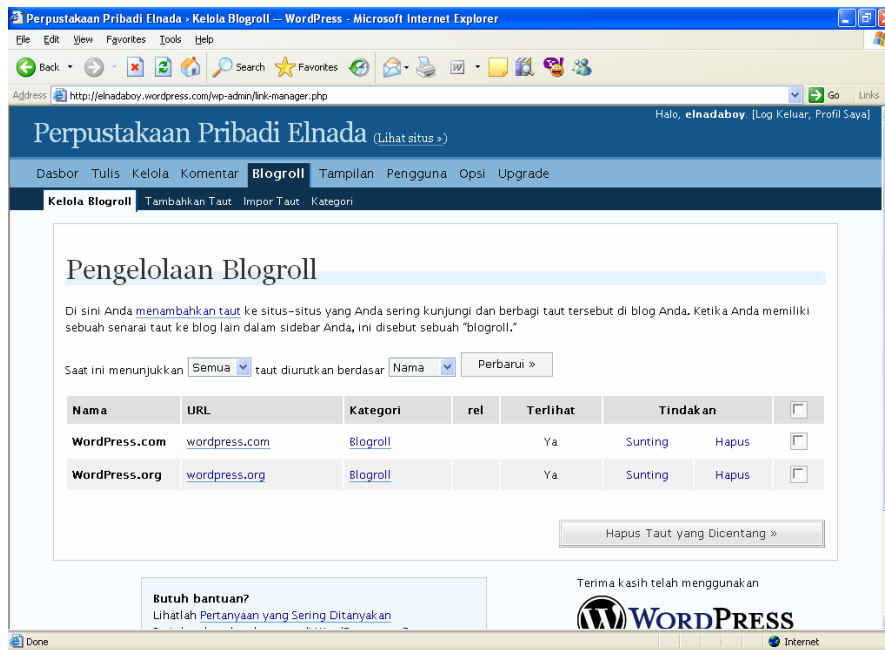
Perpustakaan Pribadi Elnada › Kelola Blogroll — WordPress - Microsoft Internet Explorer

File Edit View Favorites Tools Help

Back Search Favorites

Address http://elnadaboy.wordpress.com/wp-admin/link-manager.php Go Links

Perpustakaan Pribadi Elnada (Lihat situs »)

Halo, elnadaboy. [Log Keluar, Profil Saya]

Dasbor Tulis Kelola Komentar Blogroll Tampilan Pengguna Opsi Upgrade

Kelola Blogroll Tambahkan Taut Impor Taut Kategori

Pengelolaan Blogroll

Di sini Anda menambahkan taut ke situs-situs yang Anda sering kunjungi dan berbagi taut tersebut di blog Anda. Ketika Anda memiliki sebuah senarai taut ke blog lain dalam sidebar Anda, ini disebut sebuah "blogroll."

Saat ini menunjukkan Semua taut diurutkan berdasar Nama Perbarui »

| Nama | URL | Kategori | rel | Terlihat | Tindakan | | |
|---|---|---|---|---|---|---|---|
| WordPress.com | wordpress.com | Blogroll | | Ya | Sunting | Hapus | |
| WordPress.org | wordpress.org | Blogroll | | Ya | Sunting | Hapus | |

Hapus Taut yang Dicentang »

Butuh bantuan?
Lihatlah Pertanyaan yang Sering Ditanyakan
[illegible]

Terima kasih telah menggunakan
WORDPRESS

Done Internet